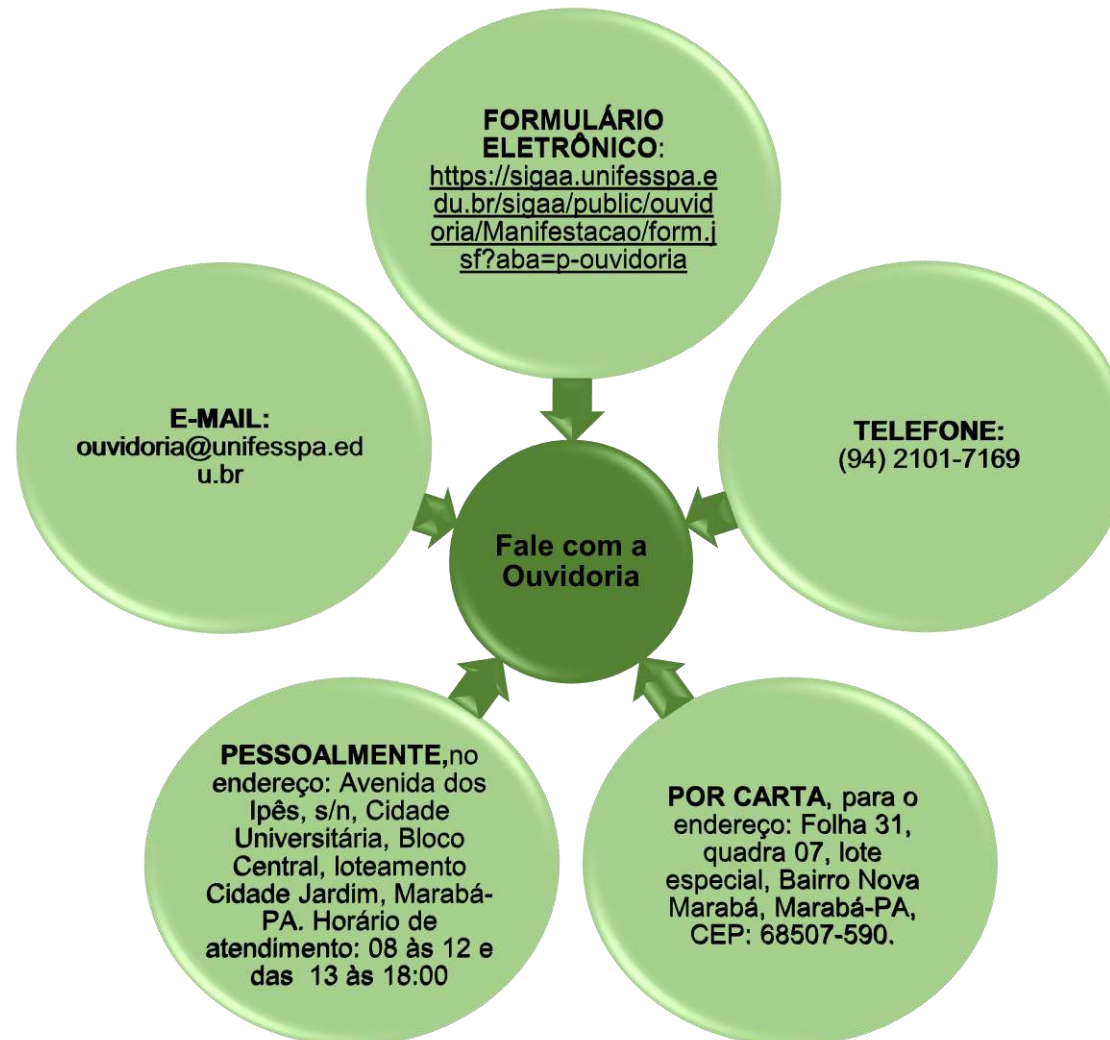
FORMULÁRIO ELETRÔNICO: https://sigaa.unifesspa.edu.br/sigaa/public/ouvidoria/Manifestacao/form.jsf?aba=p-ouvidoria

E-MAIL: ouvidoria@unifesspa.edu.br

Fale com a Ouvidoria

TELEFONE: (94) 2101-7169

PESSOALMENTE,no endereço: Avenida dos Ipês, s/n, Cidade Universitária, Bloco Central, loteamento Cidade Jardim, Marabá-PA. Horário de atendimento: 08 às 12 e das 13 às 18:00

POR CARTA, para o endereço: Folha 31, quadra 07, lote especial, Bairro Nova Marabá, Marabá-PA, CEP: 68507-590.